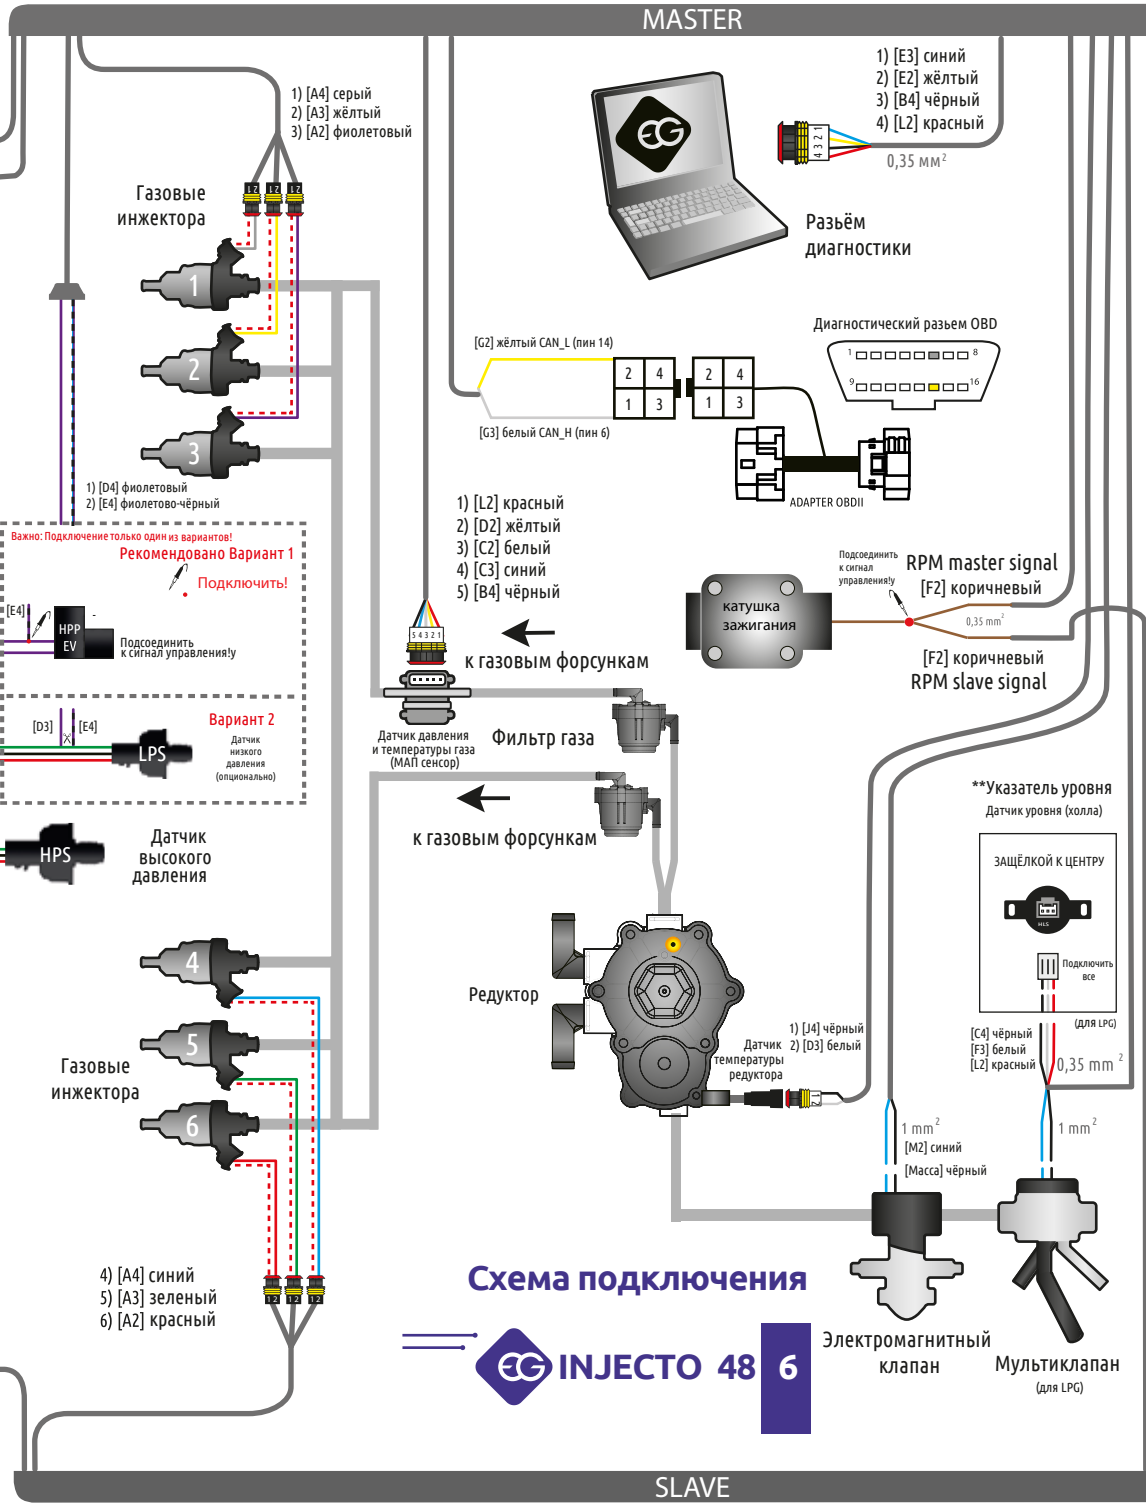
MASTER

1) [E3] синий
2) [E2] жёлтый
3) [B4] чёрный
4) [L2] красный

4 3 2 1

0,35 мм²

Разъём диагностики

1) [A4] серый
2) [A3] жёлтый
3) [A2] фиолетовый

Газовые инжектора

1
2
3

Диагностический разъем OBD

1 8
9 16

[G2] жёлтый CAN_L (пин 14)

2 4
1 3

2 4
1 3

[G3] белый CAN_H (пин 6)

ADAPTER OBDII

1) [D4] фиолетовый
2) [E4] фиолетово-чёрный

Важно: Подключение только один из вариантов!

Рекомендовано Вариант 1

Подключить!

[E4]

HPP EV

Подсоединить к сигнал управления!у

Вариант 2

[D3] [E4]

LPS

Датчик низкого давления (опционально)

HPS

Датчик высокого давления

1) [L2] красный
2) [D2] жёлтый
3) [C2] белый
4) [C3] синий
5) [B4] чёрный

5 4 3 2 1

к газовым форсункам

Датчик давления и температуры газа (МАП сенсор)

Фильтр газа

к газовым форсункам

Подсоединить к сигнал управления!у

катушка зажигания

RPM master signal
[F2] коричневый

0,35 mm²

[F2] коричневый
RPM slave signal

**Указатель уровня
Датчик уровня (холла)

ЗАЩЁЛКОЙ К ЦЕНТРУ

Подключить все

(для LPG)

[C4] чёрный
[F3] белый
[L2] красный

0,35 mm²

Редуктор

1) [J4] чёрный
2) [D3] белый

Датчик температуры редуктора

4
5
6

Газовые инжектора

1 mm²
[M2] синий
[Масса] чёрный

1 mm²

4) [A4] синий
5) [A3] зеленый
6) [A2] красный

Схема подключения

INJECTO 48 6

Электромагнитный клапан

Мультиклапан
(для LPG)

SLAVE